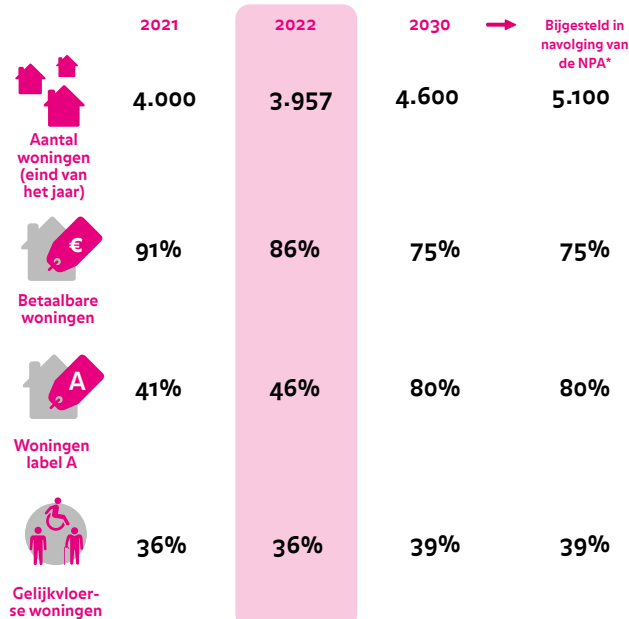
|  | 2021 | 2022 | 2030 | Bijgesteld in navolging van de NPA* |
|---|---|---|---|---|
| Aantal woningen (eind van het jaar) | 4.000 | 3.957 | 4.600 | 5.100 |
| € Betaalbare woningen | 91% | 86% | 75% | 75% |
| A Woningen label A | 41% | 46% | 80% | 80% |
| Gelijkvloerse woningen | 36% | 36% | 39% | 39% |